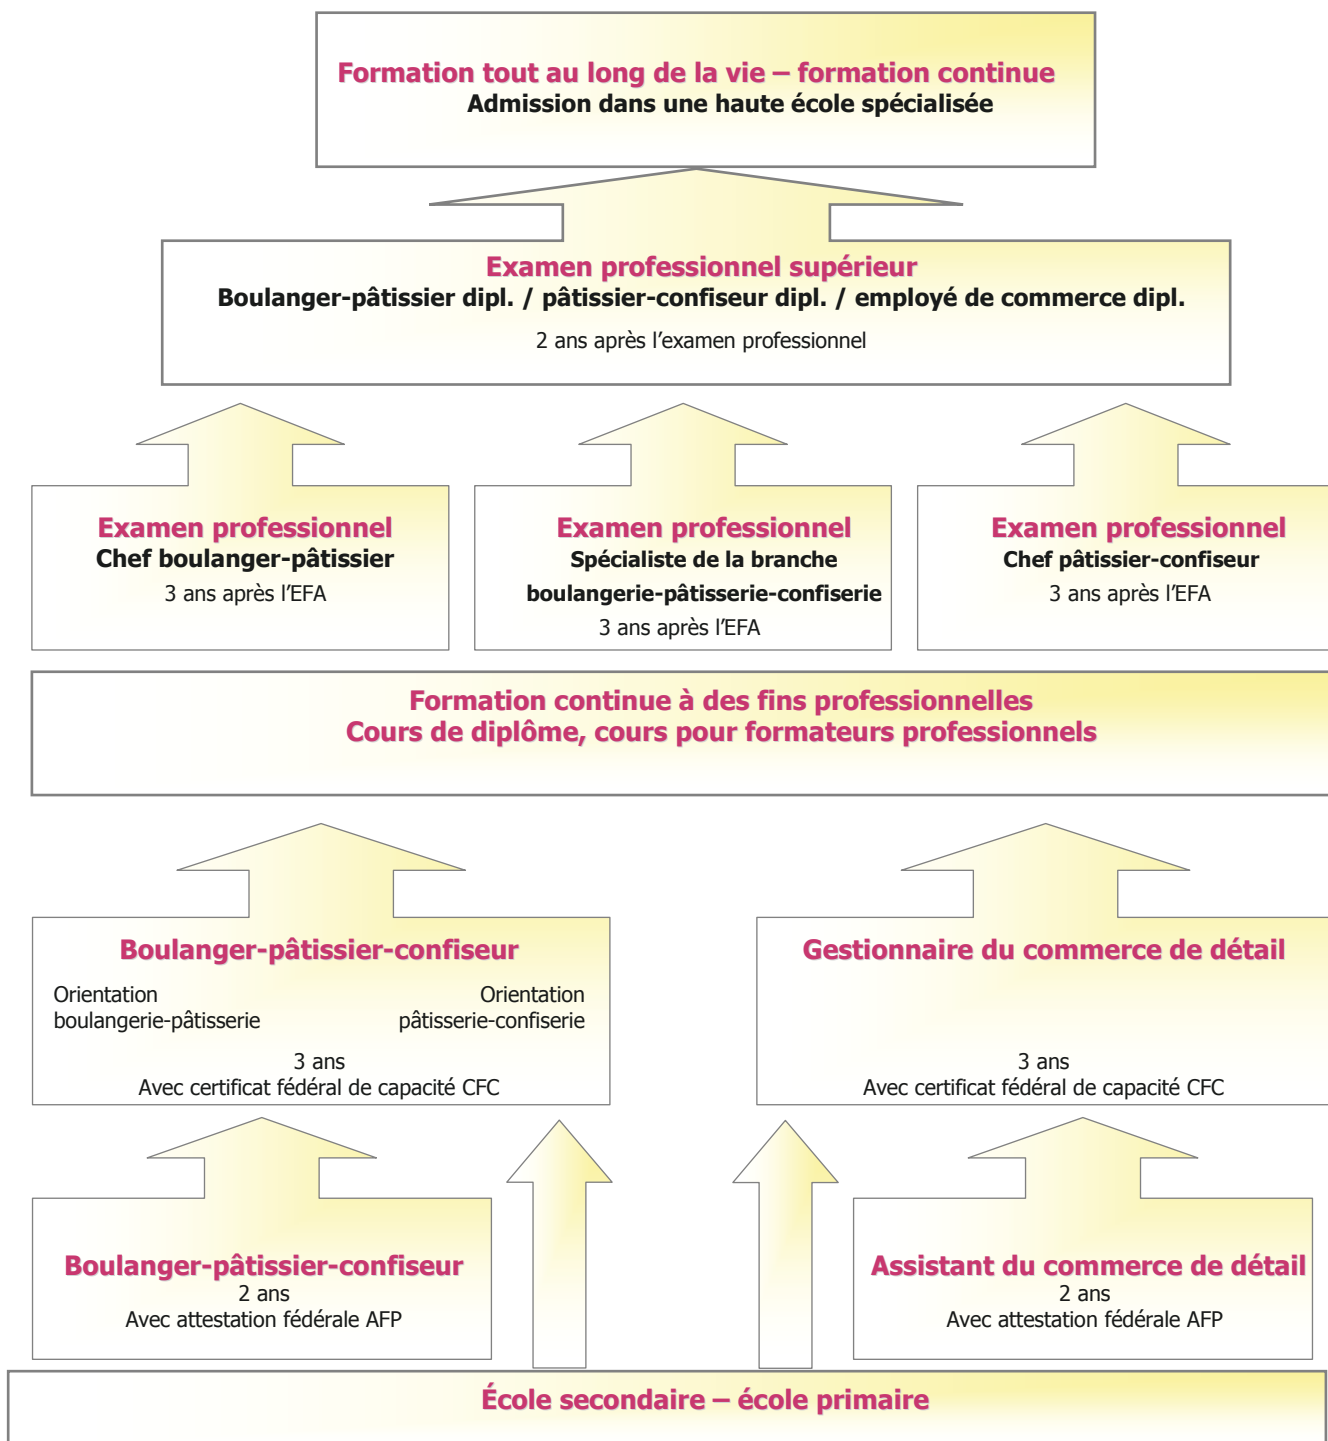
Formation tout au long de la vie – formation continue
Admission dans une haute école spécialisée

Examen professionnel supérieur
Boulanger-pâtissier dipl. / pâtissier-confiseur dipl. / employé de commerce dipl.
2 ans après l'examen professionnel

Examen professionnel
Chef boulanger-pâtissier
3 ans après l'EFA

Examen professionnel
Spécialiste de la branche boulangerie-pâtisserie-confiserie
3 ans après l'EFA

Examen professionnel
Chef pâtissier-confiseur
3 ans après l'EFA

Formation continue à des fins professionnelles
Cours de diplôme, cours pour formateurs professionnels

Boulanger-pâtissier-confiseur
Orientation boulangerie-pâtisserie
Orientation pâtisserie-confiserie
3 ans
Avec certificat fédéral de capacité CFC

Gestionnaire du commerce de détail
3 ans
Avec certificat fédéral de capacité CFC

Boulanger-pâtissier-confiseur
2 ans
Avec attestation fédérale AFP

Assistant du commerce de détail
2 ans
Avec attestation fédérale AFP

École secondaire – école primaire